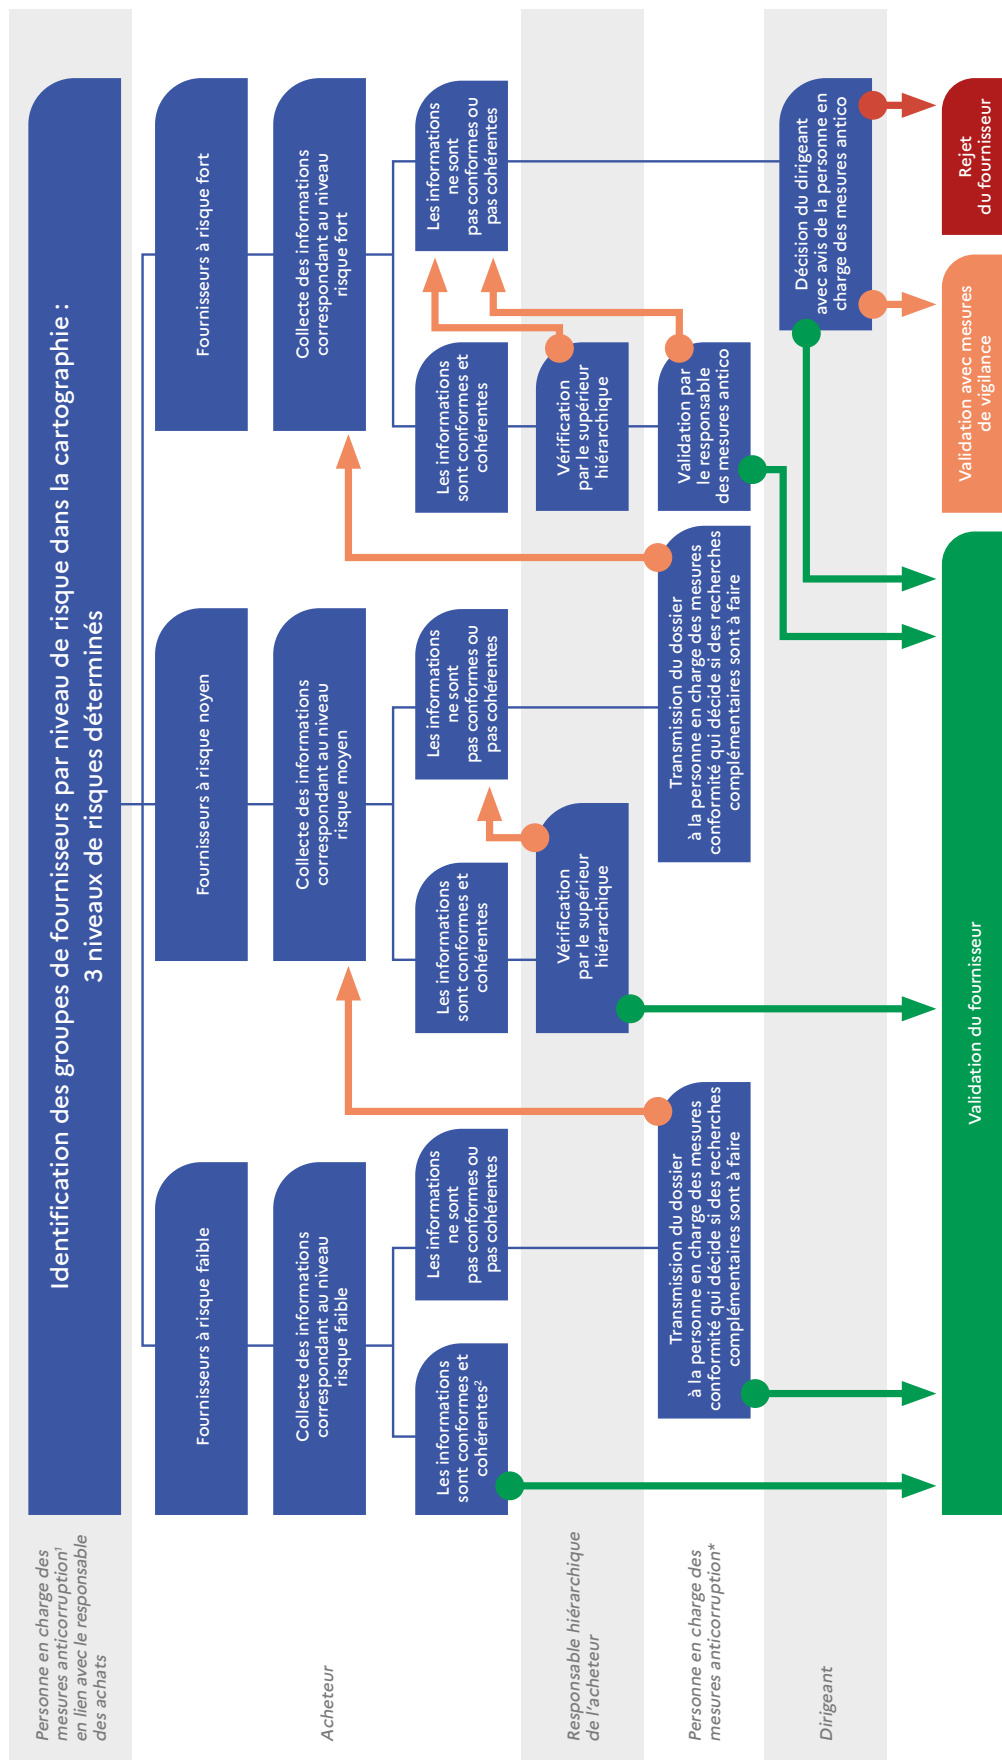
Personne en charge des mesures anticorruption¹ en lien avec le responsable des achats

Identification des groupes de fournisseurs par niveau de risque dans la cartographie : 3 niveaux de risques déterminés

Acheteur

Fournisseurs à risque faible

Fournisseurs à risque noyen

Fournisseurs à risque fort

Collecte des informations correspondant au niveau risque faible

Collecte des informations correspondant au niveau risque moyen

Collecte des informations correspondant au niveau risque fort

Les informations sont conformes et cohérentes²

Les informations ne sont pas conformes ou pas cohérentes

Les informations sont conformes et cohérentes

Les informations ne sont pas conformes ou pas cohérentes

Les informations sont conformes et cohérentes

Les informations ne sont pas conformes ou pas cohérentes

Responsable hiérarchique de l'acheteur

Vérification par le supérieur hiérarchique

Vérification par le supérieur hiérarchique

Personne en charge des mesures anticorruption*

Transmission du dossier à la personne en charge des mesures conformité qui décide si des recherches complémentaires sont à faire

Transmission du dossier à la personne en charge des mesures conformité qui décide si des recherches complémentaires sont à faire

Validation par le responsable des mesures antico

Dirigeant

Décision du dirigeant avec avis de la personne en charge des mesures antico

Validation du fournisseur

Validation avec mesures de vigilance

Rejet du fournisseur